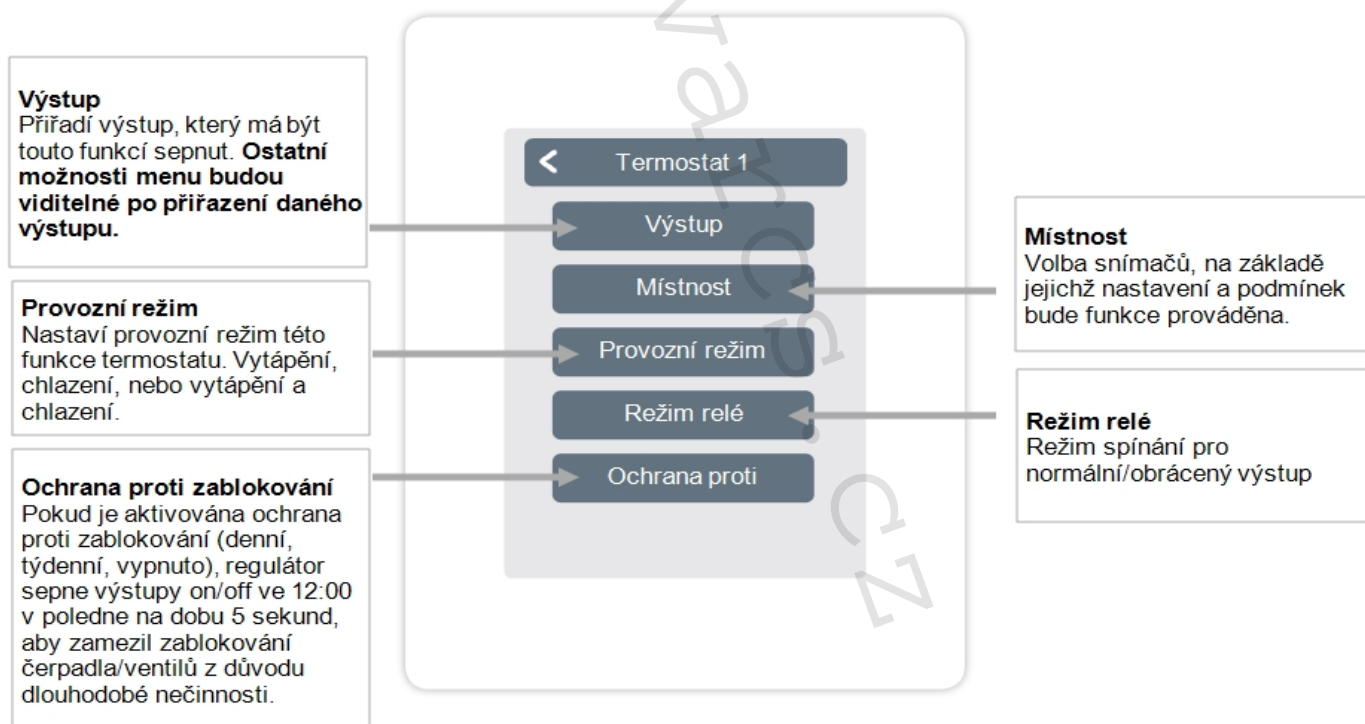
**Výstup**
Přiřadí výstup, který má být touto funkcí sepnut. **Ostatní možnosti menu budou viditelné po přiřazení daného výstupu.**

**Provozní režim**
Nastaví provozní režim této funkce termostatu. Vytápění, chlazení, nebo vytápění a chlazení.

**Ochrana proti zablokování**
Pokud je aktivována ochrana proti zablokování (denní, týdenní, vypnuto), regulátor sepne výstupy on/off ve 12:00 v poledne na dobu 5 sekund, aby zamezil zablokování čerpadla/ventilů z důvodu dlouhodobé nečinnosti.

< Termostat 1

Výstup

Místnost

Provozní režim

Režim relé

Ochrana proti

**Místnost**
Volba snímačů, na základě jejichž nastavení a podmínek bude funkce prováděna.

**Režim relé**
Režim spínání pro normální/obrácený výstup

varcs.cz